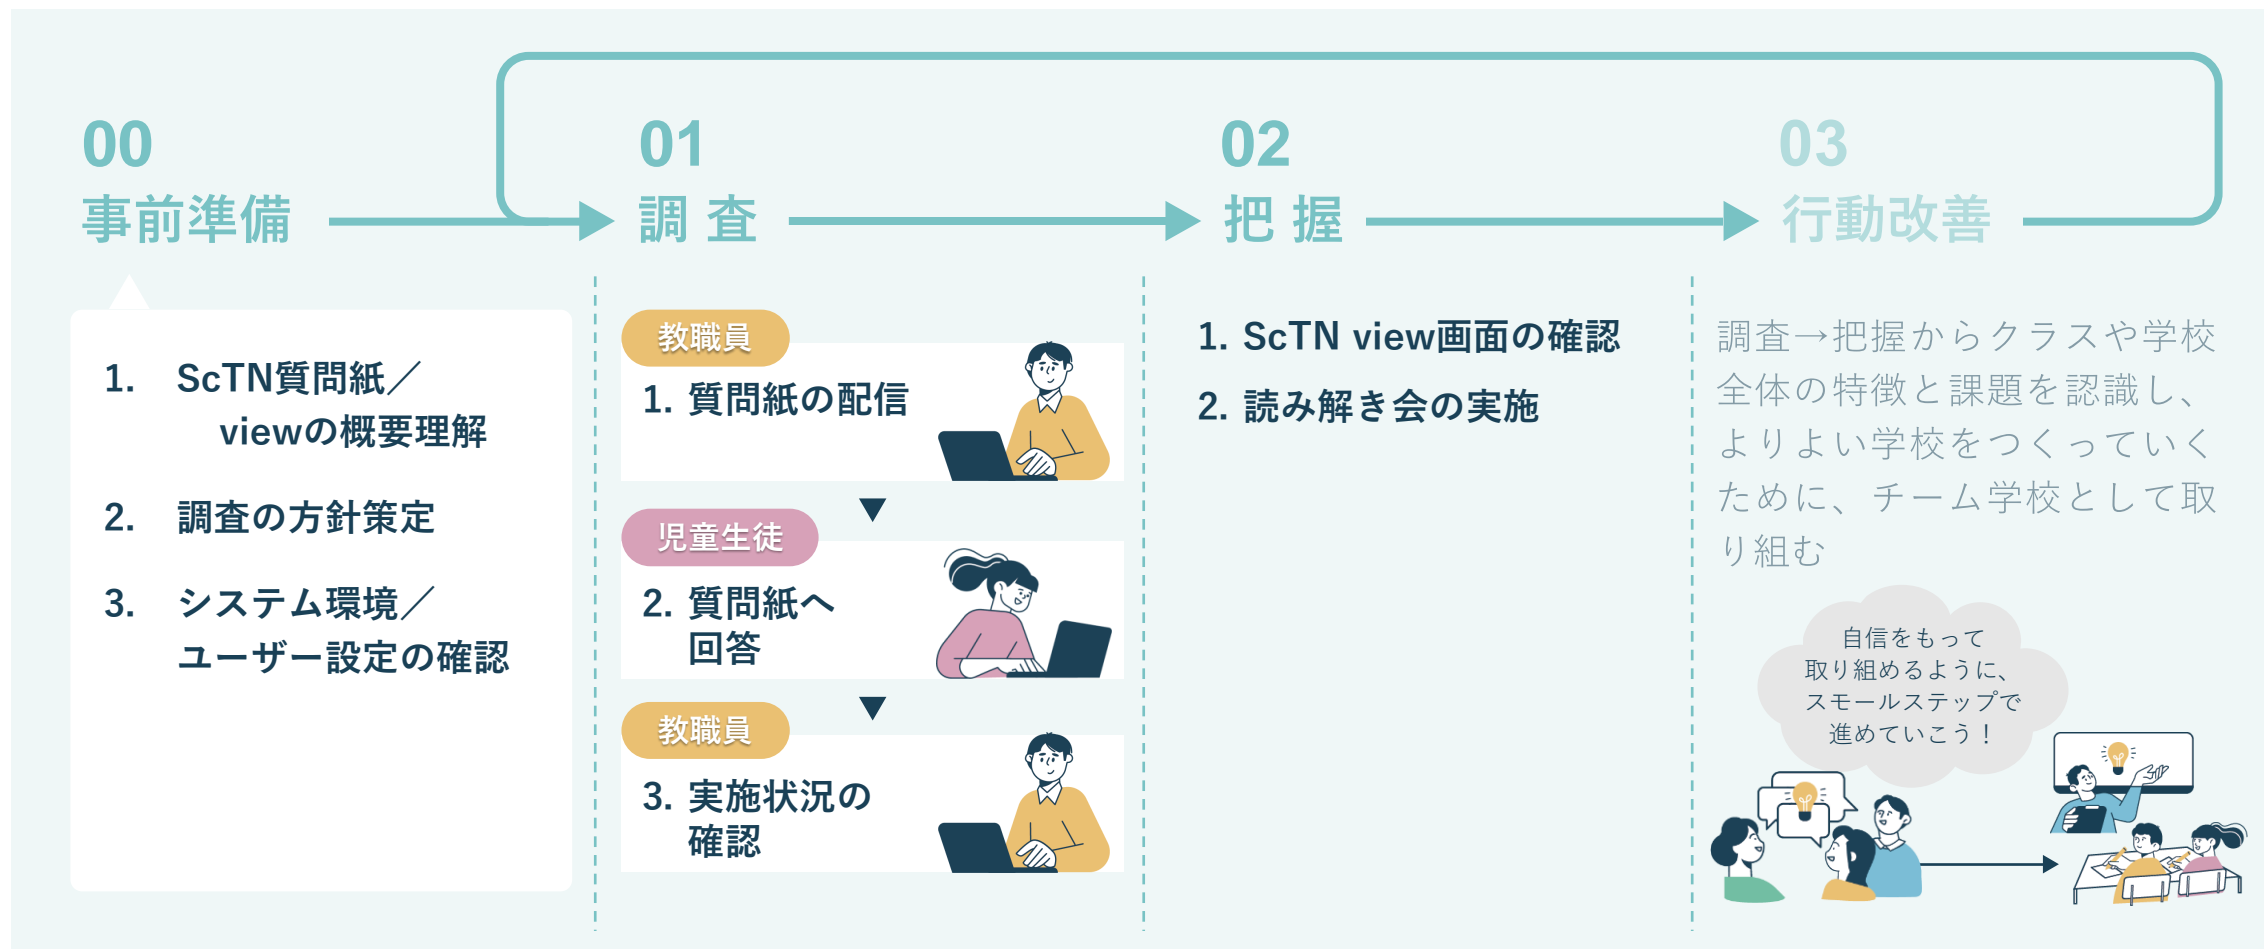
00
事前準備

01
調 査

02
把 握

03
行動改善

1. ScTN質問紙／viewの概要理解

2. 調査の方針策定

3. システム環境／ユーザー設定の確認

教職員
1. 質問紙の配信

児童生徒
2. 質問紙へ回答

教職員
3. 実施状況の確認

1. ScTN view画面の確認

2. 読み解き会の実施

調査→把握からクラスや学校全体の特徴と課題を認識し、よりよい学校をつくっていくために、チーム学校として取り組む

自信をもって取り組めるように、スモールステップで進めていこう！